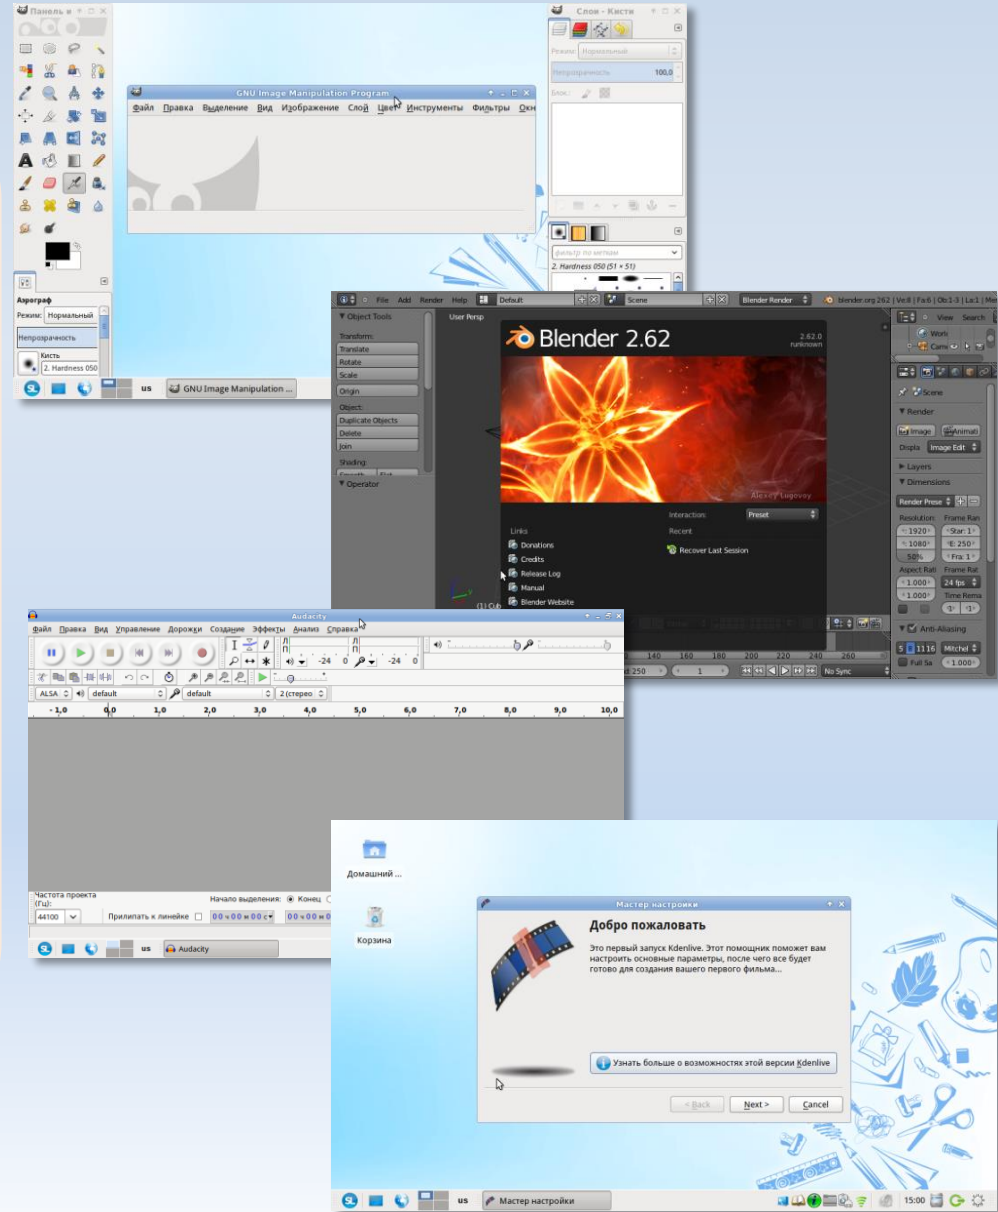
Панель и

Слои - Кисти

GNU Image Manipulation Program

Файл Правка Выделение Вид Изображение Слой Цвет Инструменты Фильтры Окн

Режим: Нормальный

Непрозрачность 100,0

Блок:

фильтр по меткам

2. Hardness 050 (51 × 51)

Аэрограф

Режим: Нормальный

Непрозрачность

Кисть

2. Hardness 050

us GNU Image Manipulation ...

File Add Render Help Default Scene Blender Render blender.org 262 | Ve:8 | Fa:6 | Ob:1-3 | La:1 | Me

Object Tools

Transform:

Translate

Rotate

Scale

Origin

Object:

Duplicate Objects

Delete

Join

Shading:

Operator

User Persp

Blender 2.62

2.62.0

runknown

Alexey Lugovoy

Interaction: Preset

Links

Donations

Credits

Release Log

Manual

Blender Website

Recent

Recover Last Session

View Search

Worl

Cam

Scene

Render

Image Animati

Displa Image Edit

Layers

Dimensions

Render Prese

Resolution: Frame Ran

1920 Star: 1

1080 E: 250

50% Fra: 1

Aspect Rati Frame Rat

1.000 24 fps

1.000 Time Rema

Anti-Aliasing

5 11 16 Mitchel

Full Sa 1.000

140 160 180 200 220 240 260

250 1 No Sync

Audacity

Файл Правка Вид Управление Дорожки Создание Эффекты Анализ Справка

-24 0 -24 0

ALSA default default 2 (стерео

-1,0 0,0 1,0 2,0 3,0 4,0 5,0 6,0 7,0 8,0 9,0 10,0

Частота проекта (Гц):

44100

Начало выделения: Конец

Прилипать к линейке

00 ч 00 м 00 с

us Audacity

Домашний ...

Корзина

Мастер настройки

Добро пожаловать

Это первый запуск Kdenlive. Этот помощник поможет вам настроить основные параметры, после чего все будет готово для создания вашего первого фильма...

Узнать больше о возможностях этой версии Kdenlive

< Back Next > Cancel

us Мастер настройки

15:00